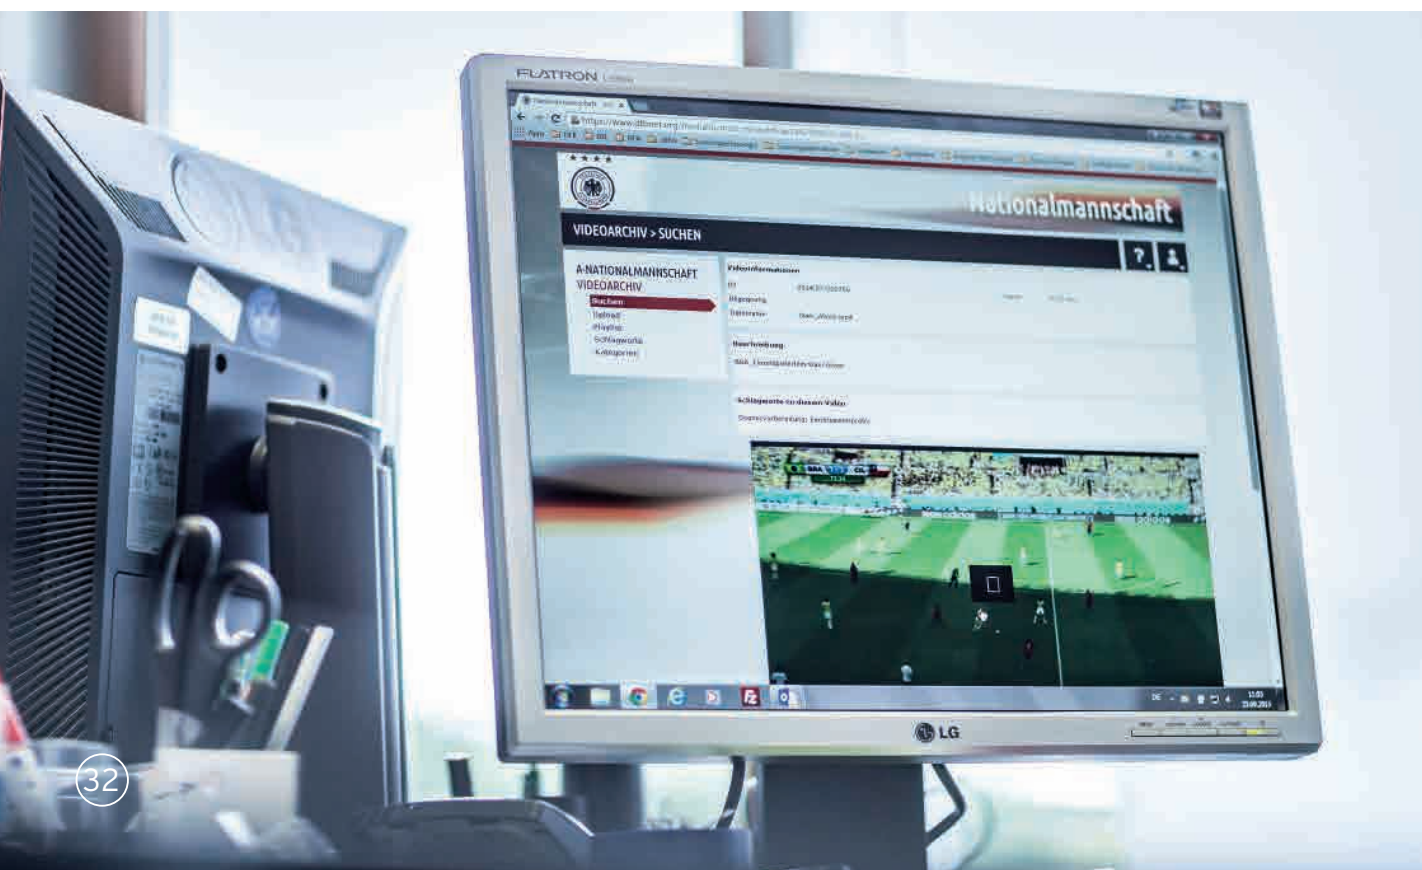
FLATRON

Nationalmannschaft

VIDEOARCHIV > SUCHEN

A-NATIONALMANNSCHAFT
VIDEOARCHIV
Suchen
Upload
Playlist
Schlagworte
Kategorien

Videoinformationen

Beschreibung

Schlagworte zu diesem Video

LG

32